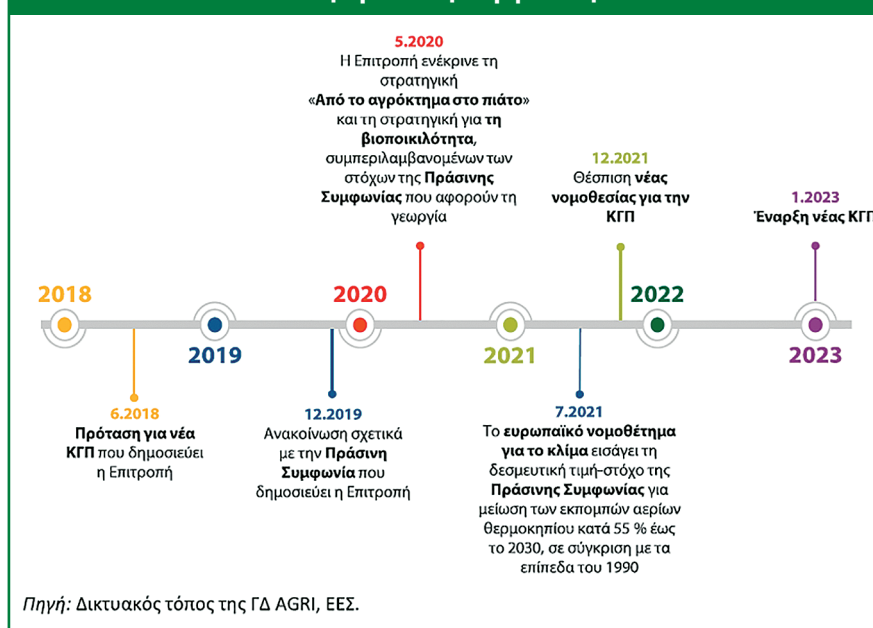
5.2020
Η Επιτροπή ενέκρινε τη στρατηγική «Από το αγρόκτημα στο πιάτο» και τη στρατηγική για τη βιοποικιλότητα, συμπεριλαμβανομένων των στόχων της Πράσινης Συμφωνίας που αφορούν τη γεωργία

12.2021
Θέσπιση νέας νομοθεσίας για την ΚΓΠ

1.2023
Έναρξη νέας ΚΓΠ

2018

2019

2020

2021

2022

2023

6.2018
Πρόταση για νέα ΚΓΠ που δημοσιεύει η Επιτροπή

12.2019
Ανακοίνωση σχετικά με την Πράσινη Συμφωνία που δημοσιεύει η Επιτροπή

7.2021
Το ευρωπαϊκό νομοθέτημα για το κλίμα εισάγει τη δεσμευτική τιμή-στόχο της Πράσινης Συμφωνίας για μείωση των εκπομπών αερίων θερμοκηπίου κατά 55 % έως το 2030, σε σύγκριση με τα επίπεδα του 1990

Πηγή: Δικτυακός τόπος της ΓΔ AGRI, ΕΕΣ.